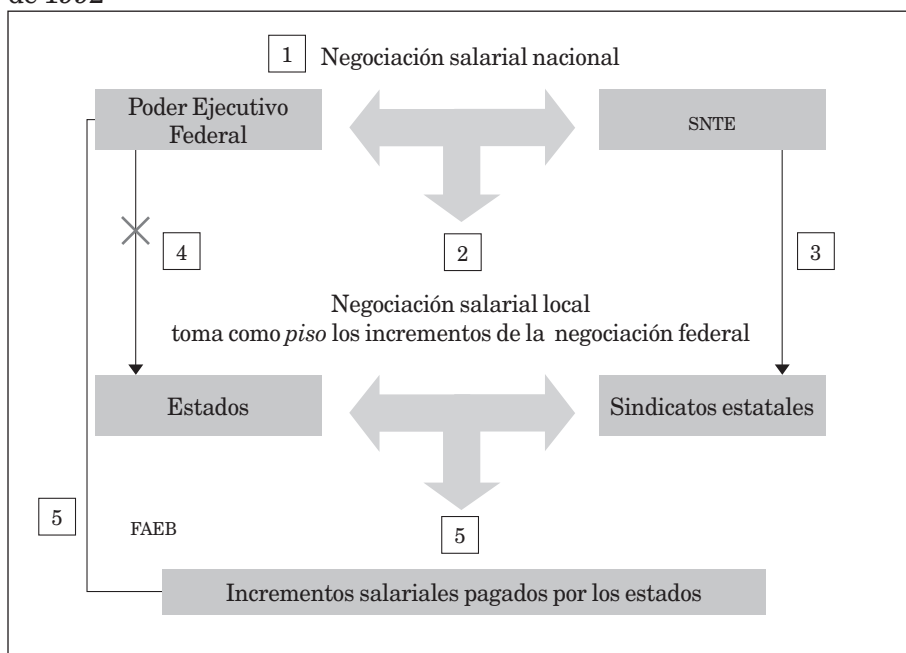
de 1992

1 Negociación salarial nacional

Poder Ejecutivo Federal

SNTE

4

2

3

Negociación salarial local toma como *piso* los incrementos de la negociación federal

Estados

Sindicatos estatales

5

FAEB

5

Incrementos salariales pagados por los estados